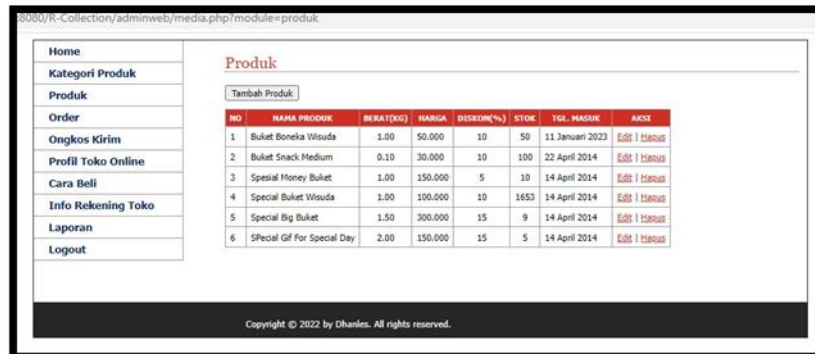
8080/R-Collection/adminweb/media.php?module=produk

Home
Kategori Produk
Produk
Order
Ongkos Kirim
Profil Toko Online
Cara Beli
Info Rekening Toko
Laporan
Logout

Produk

Tambah Produk

| NO | NAMA PRODUK | BERAT(KG) | HARGA | DISKON(%) | STOK | TGL. MASUK | AKSI |
|---|---|---|---|---|---|---|---|
| 1 | Buket Boneka Wisuda | 1.00 | 50.000 | 10 | 50 | 11 Januari 2023 | Edit \| Hapus |
| 2 | Buket Snack Medium | 0.10 | 30.000 | 10 | 100 | 22 April 2014 | Edit \| Hapus |
| 3 | Spesial Money Buket | 1.00 | 150.000 | 5 | 10 | 14 April 2014 | Edit \| Hapus |
| 4 | Special Buket Wisuda | 1.00 | 100.000 | 10 | 1653 | 14 April 2014 | Edit \| Hapus |
| 5 | Special Big Buket | 1.50 | 300.000 | 15 | 9 | 14 April 2014 | Edit \| Hapus |
| 6 | SPecial Gif For Special Day | 2.00 | 150.000 | 15 | 5 | 14 April 2014 | Edit \| Hapus |

Copyright © 2022 by Dhanles. All rights reserved.